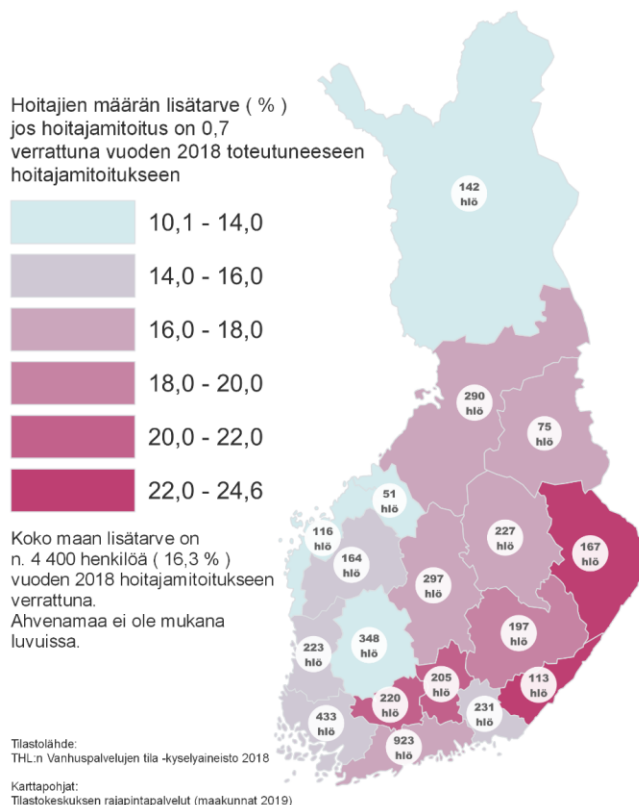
Hoitajien määrän lisätarve ( % ) jos hoitajamitoitus on 0,7 verrattuna vuoden 2018 toteutuneeseen hoitajamitoitukseen

10,1 - 14,0

14,0 - 16,0

16,0 - 18,0

18,0 - 20,0

20,0 - 22,0

22,0 - 24,6

Koko maan lisätarve on n. 4 400 henkilöä ( 16,3 % ) vuoden 2018 hoitajamitoitukseen verrattuna. Ahvenamaa ei ole mukana luvuissa.

142 hlö

290 hlö

75 hlö

51 hlö

116 hlö

164 hlö

227 hlö

167 hlö

297 hlö

197 hlö

348 hlö

223 hlö

205 hlö

113 hlö

220 hlö

231 hlö

433 hlö

923 hlö

Tilastolähde:
THL:n Vanhuspalvelujen tila -kyselyaineisto 2018

Karttapohjat:
Tilastokeskuksen rajapintapalvelut (maakunnat 2019)